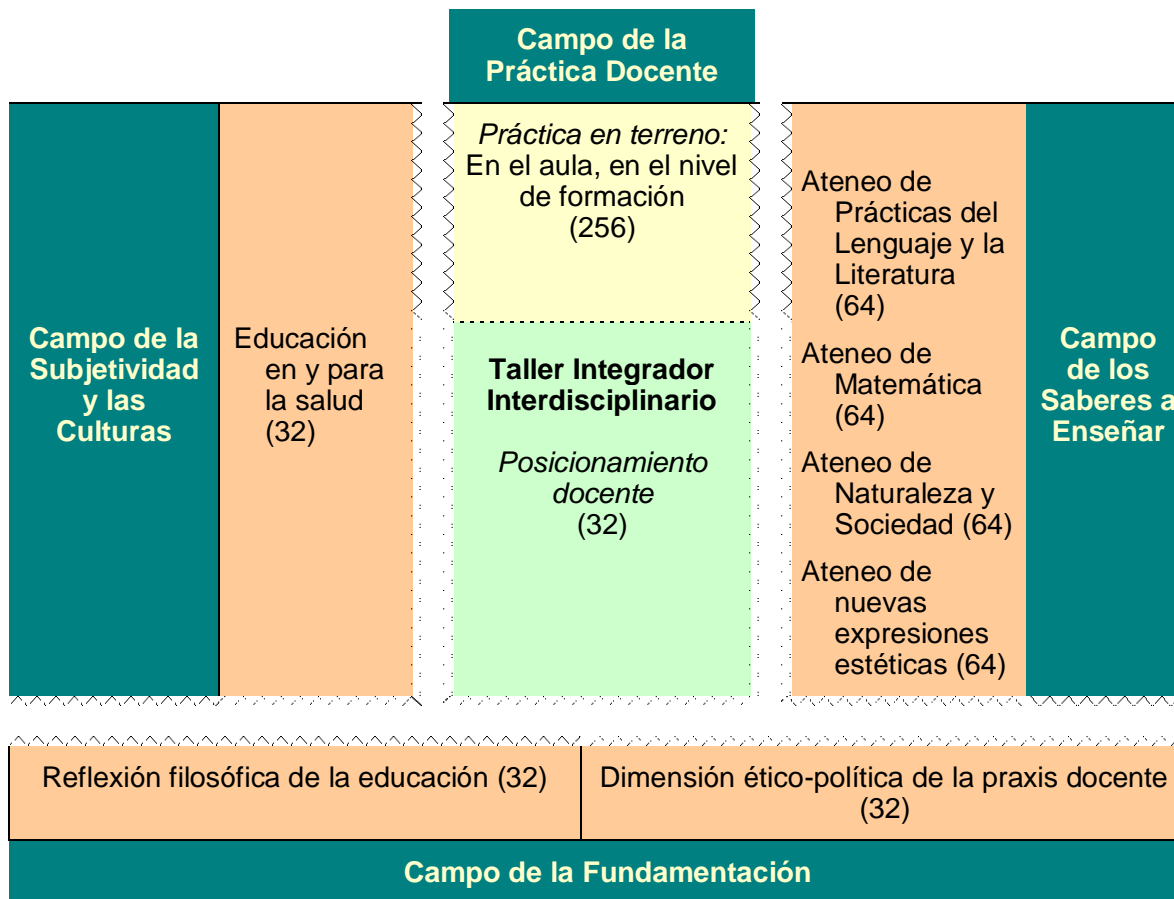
Campo de la Práctica Docente

Campo de la Subjetividad y las Culturas

Educación en y para la salud (32)

*Práctica en terreno:* En el aula, en el nivel de formación (256)

**Taller Integrador Interdisciplinario**

*Posicionamiento docente* (32)

Ateneo de Prácticas del Lenguaje y la Literatura (64)

Ateneo de Matemática (64)

Ateneo de Naturaleza y Sociedad (64)

Ateneo de nuevas expresiones estéticas (64)

Campo de los Saberes a Enseñar

Reflexión filosófica de la educación (32)

Dimensión ético-política de la praxis docente (32)

Campo de la Fundamentación